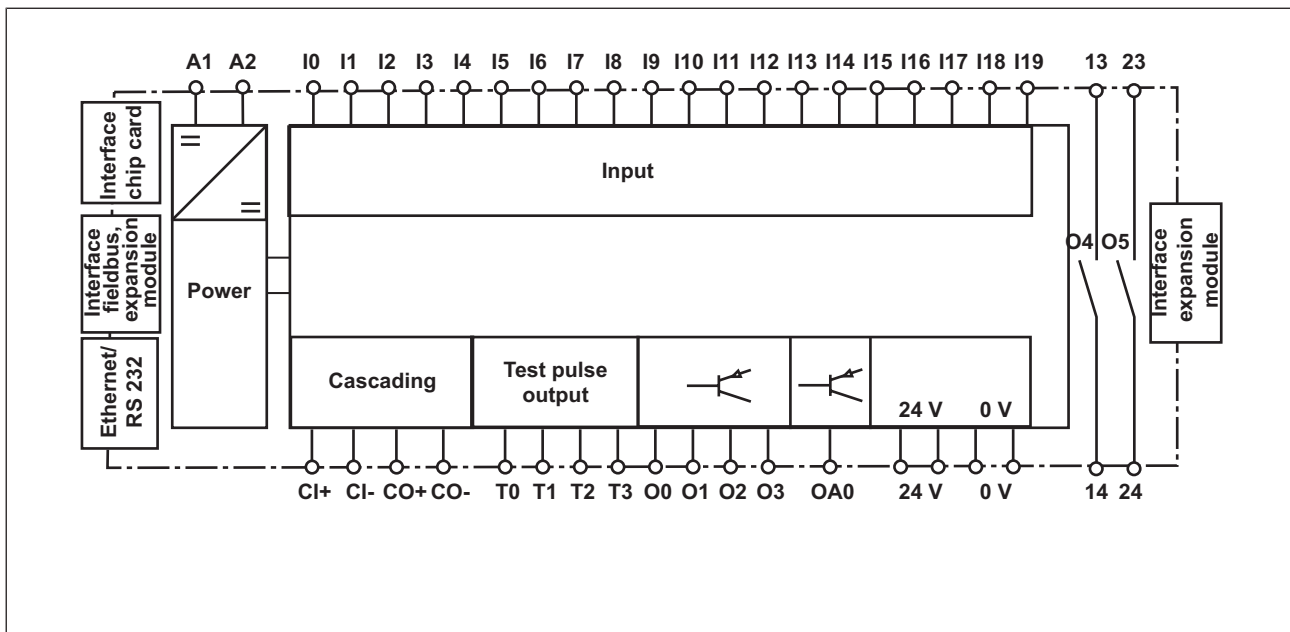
A1 A2 I0 I1 I2 I3 I4 I5 I6 I7 I8 I9 I10 I11 I12 I13 I14 I15 I16 I17 I18 I19 13 23

Interface chip card

Interface fieldbus, expansion module

Ethernet/ RS 232

Power

Input

Cascading

Test pulse output

24 V 0 V

O4 O5

Interface expansion module

CI+ CI- CO+ CO- T0 T1 T2 T3 O0 O1 O2 O3 OA0 24 V 0 V 14 24